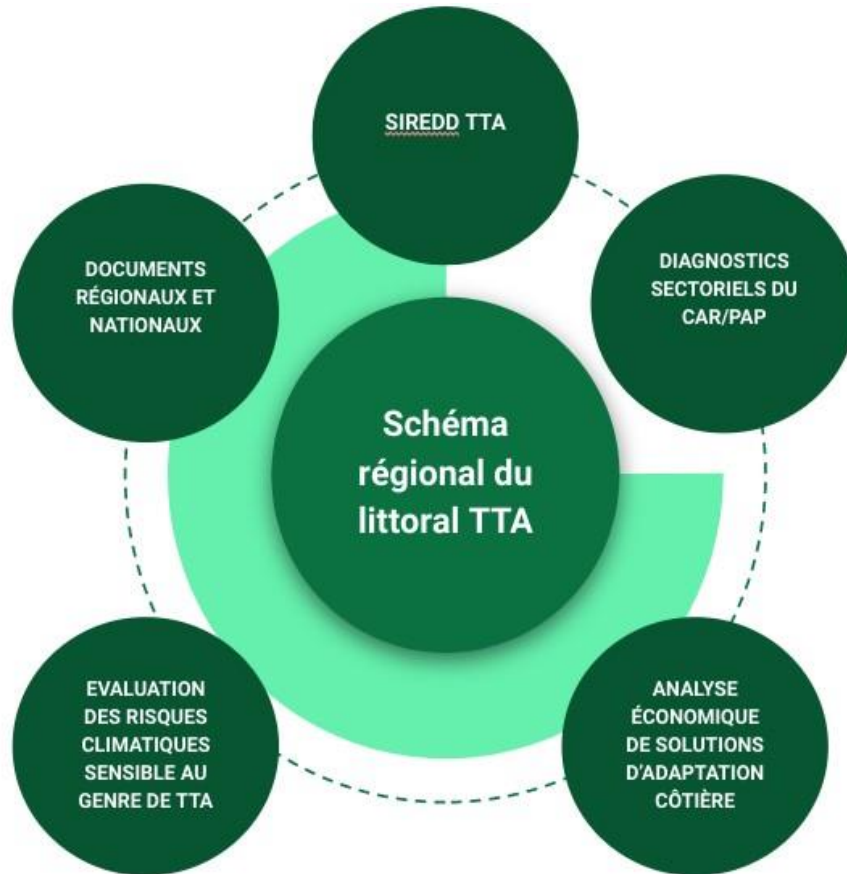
SIREDD TTA

DOCUMENTS RÉGIONAUX ET NATIONAUX

DIAGNOSTICS SECTORIELS DU CAR/PAP

Schéma régional du littoral TTA

EVALUATION DES RISQUES CLIMATIQUES SENSIBLE AU GENRE DE TTA

ANALYSE ÉCONOMIQUE DE SOLUTIONS D'ADAPTATION CÔTIÈRE